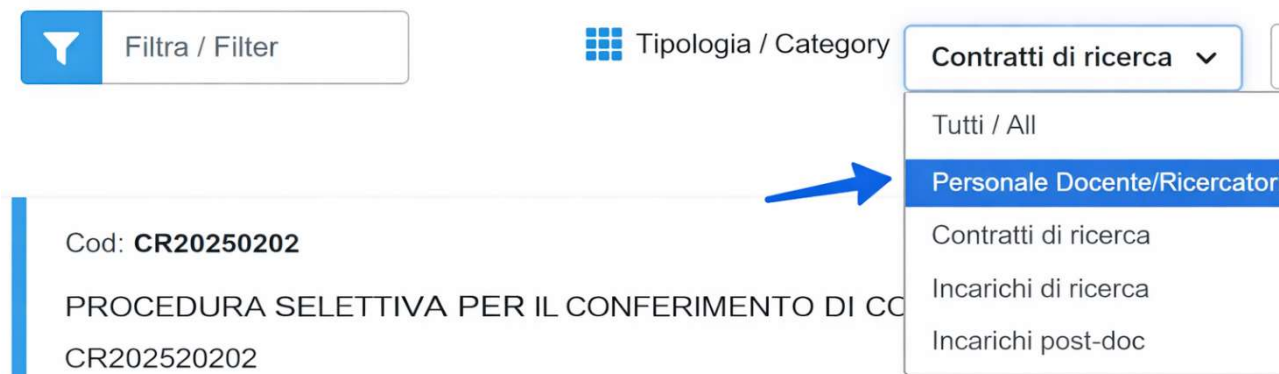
Filtra / Filter

Tipologia / Category

Contratti di ricerca

Tutti / All

Personale Docente/Ricercator

Contratti di ricerca

Incarichi di ricerca

Incarichi post-doc

Cod: **CR20250202**

PROCEDURA SELETTIVA PER IL CONFERIMENTO DI CO

CR202520202